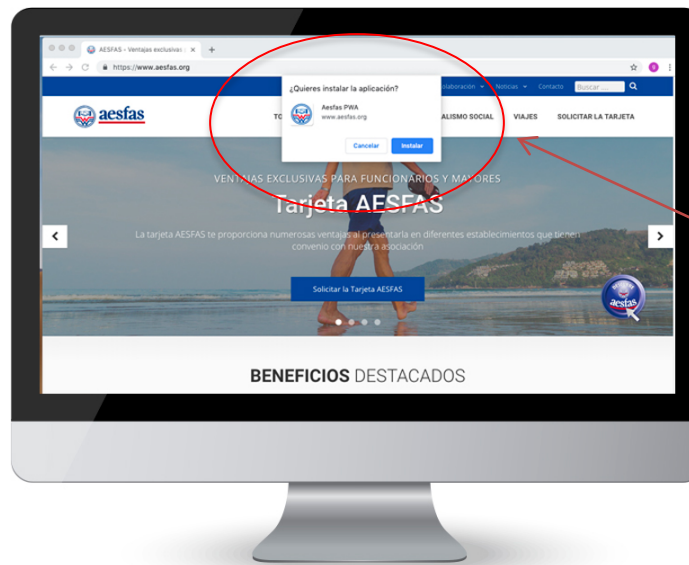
AESFAS - Ventajas exclusivas

https://www.aesfas.org

¿Quieres instalar la aplicación?

Aesfas PWA
www.aesfas.org

Cancelar Instalar

colaboración Noticias Contacto Buscar ...

aesfas

TO

ALISMO SOCIAL VIAJES SOLICITAR LA TARJETA

VENTAJAS EXCLUSIVAS PARA FUNCIONARIOS Y MAYORES

Tarjeta AESFAS

La tarjeta AESFAS te proporciona numerosas ventajas al presentarla en diferentes establecimientos que tienen convenio con nuestra asociación

Solicitar la Tarjeta AESFAS

aesfas

BENEFICIOS DESTACADOS